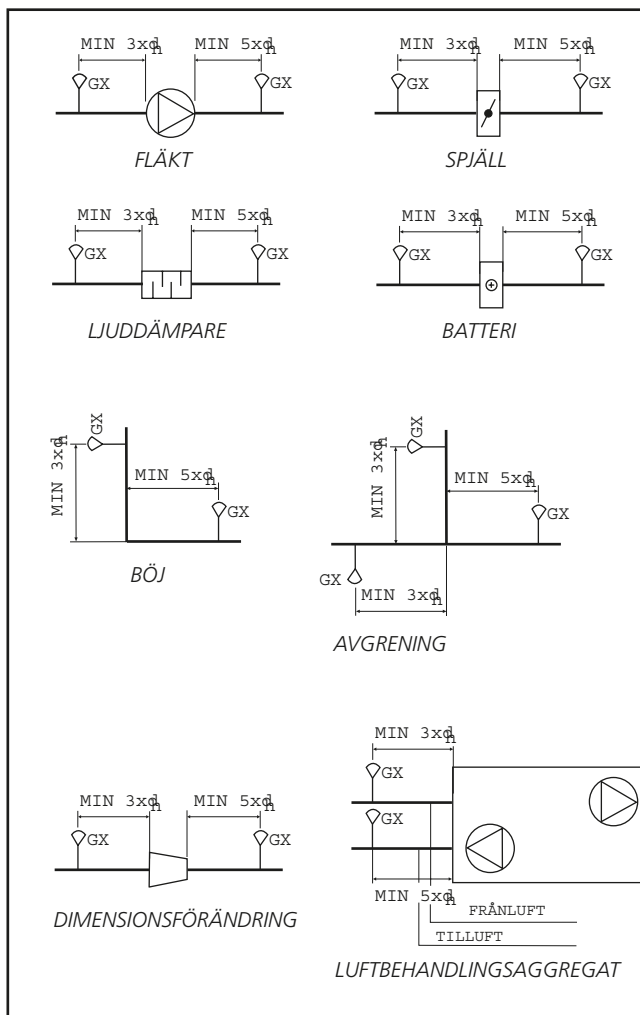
MIN $3xd_h$ MIN $5xd_h$
GX GX
FLÄKT

MIN $3xd_h$ MIN $5xd_h$
GX GX
SPJÄLL

MIN $3xd_h$ MIN $5xd_h$
GX GX
LJUDDÄMPARE

MIN $3xd_h$ MIN $5xd_h$
GX GX
BATTERI

GX
MIN $3xd_h$
MIN $5xd_h$
GX
BÖJ

GX
MIN $3xd_h$
MIN $5xd_h$
GX
GX
MIN $3xd_h$
AVGRENING

MIN $3xd_h$ MIN $5xd_h$
GX GX
DIMENSIONSFÖRÄNDRING

MIN $3xd_h$
GX
GX
MIN $5xd_h$
FRÅNLUFT
TILLUFT
LUFTBEHANDLINGSAGGREGAT